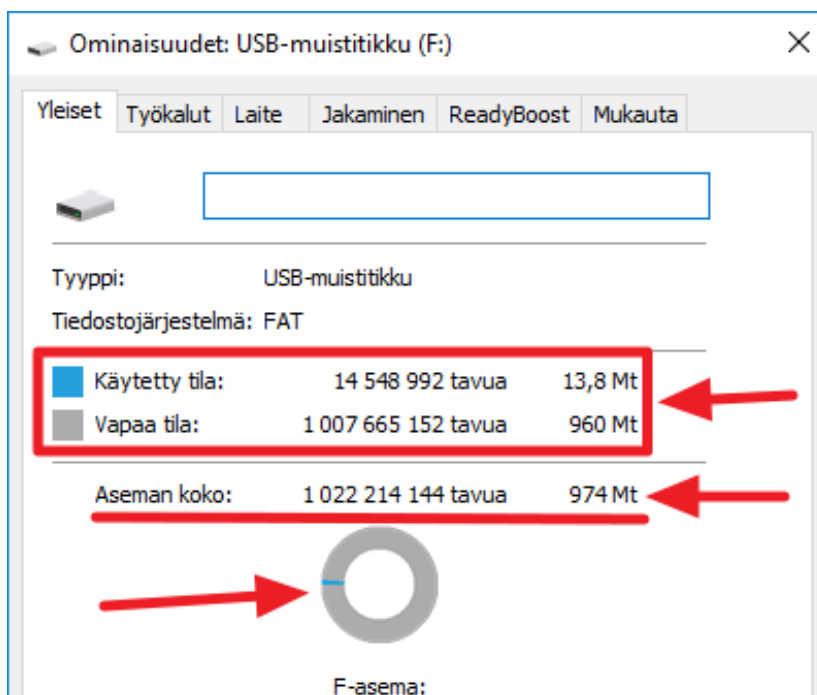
Ominaisuudet: USB-muistitikku (F:)

×

Yleiset | Työkalut | Laite | Jakaminen | ReadyBoost | Mukauta

Tyyppi: USB-muistitikku

Tiedostojärjestelmä: FAT

| | | |
|---|---|---|
| Käytetty tila: | 14 548 992 tavua | 13,8 Mt |
| Vapaa tila: | 1 007 665 152 tavua | 960 Mt |
| Aseman koko: | 1 022 214 144 tavua | 974 Mt |

F-asema: